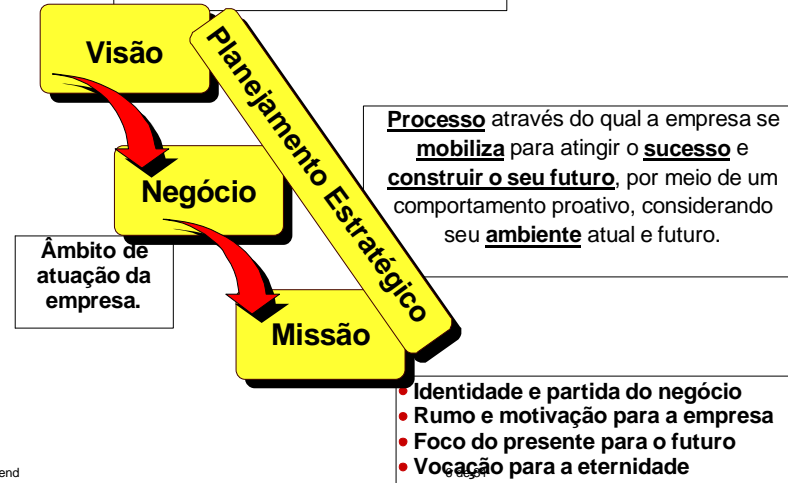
Visão

Planejamento Estratégico

Processo através do qual a empresa se mobiliza para atingir o sucesso e construir o seu futuro, por meio de um comportamento proativo, considerando seu ambiente atual e futuro.

Negócio

Âmbito de atuação da empresa.

Missão

• Identidade e partida do negócio
• Rumo e motivação para a empresa
• Foco do presente para o futuro
• Vocação para a eternidade

end

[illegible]